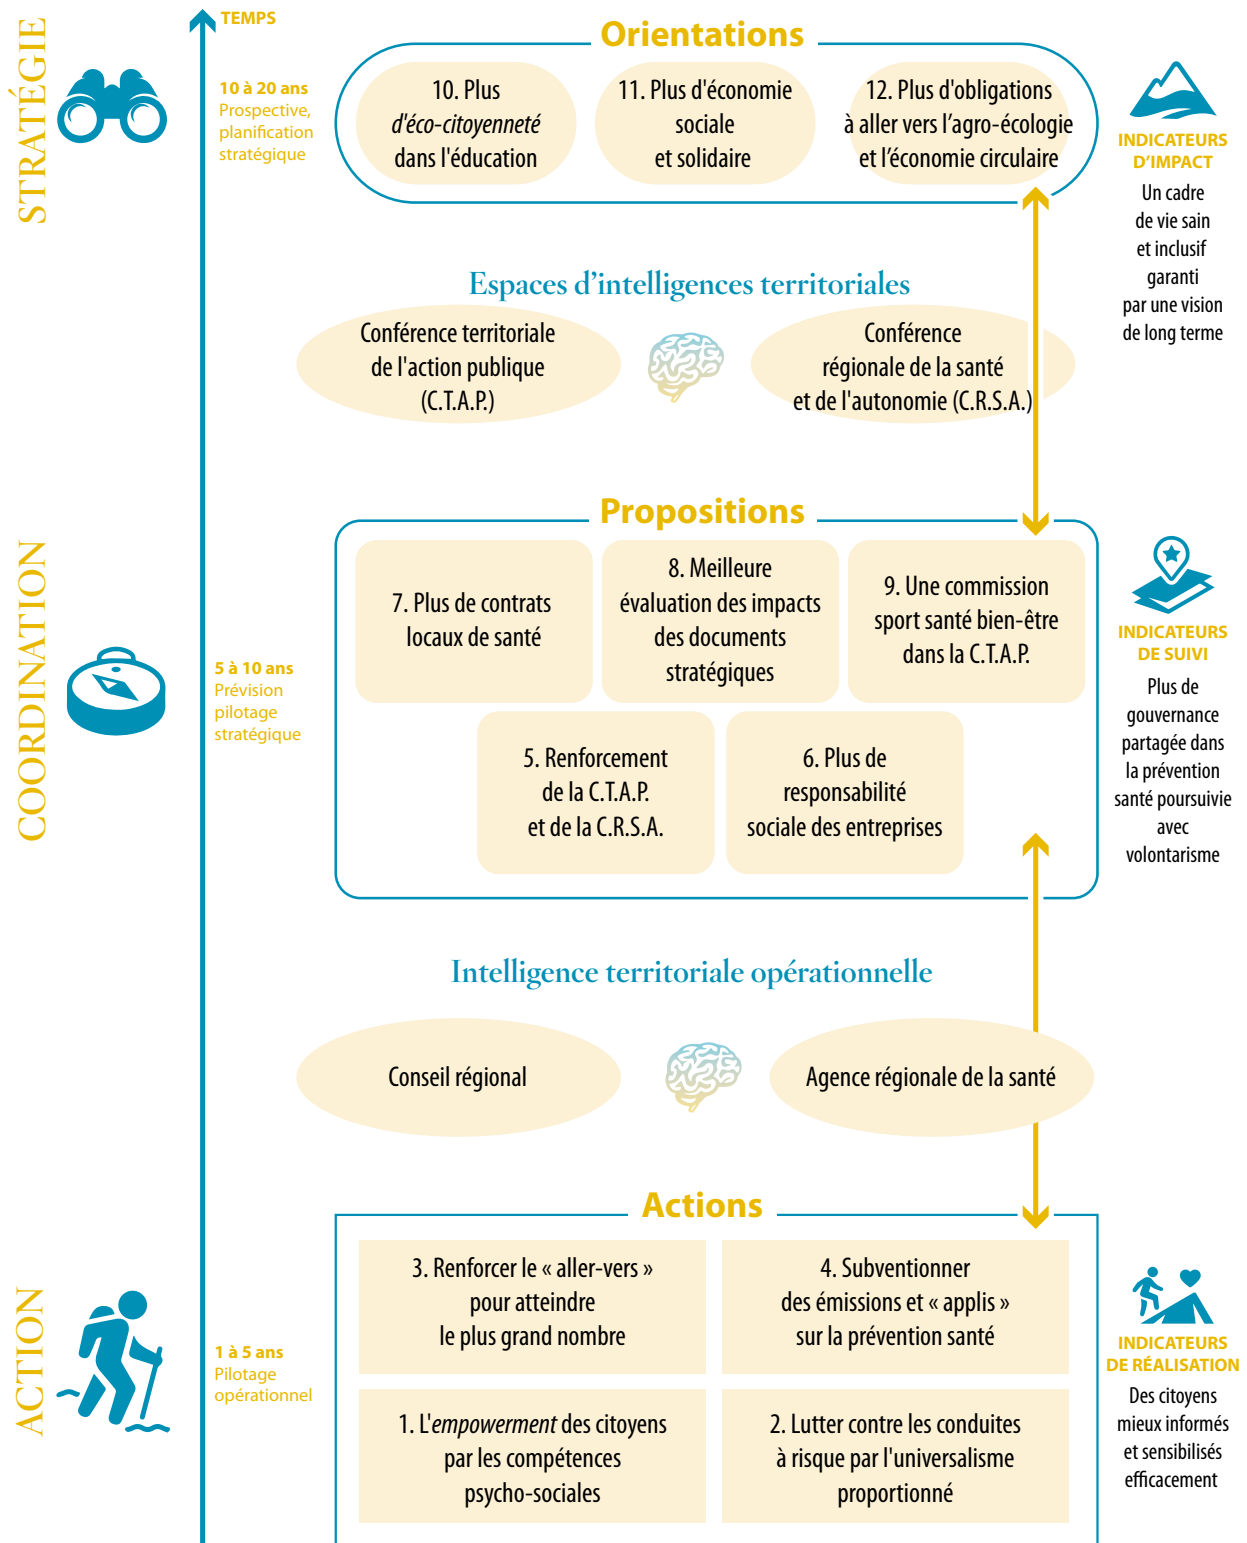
STRATÉGIE

TEMPS

10 à 20 ans
Prospective, planification stratégique

Orientations

10. Plus d'éco-citoyenneté dans l'éducation

11. Plus d'économie sociale et solidaire

12. Plus d'obligations à aller vers l'agro-écologie et l'économie circulaire

INDICATEURS D'IMPACT
Un cadre de vie sain et inclusif garanti par une vision de long terme

Espaces d'intelligences territoriales

Conférence territoriale de l'action publique (C.T.A.P.)

Conférence régionale de la santé et de l'autonomie (C.R.S.A.)

COORDINATION

5 à 10 ans
Prévision pilotage stratégique

Propositions

7. Plus de contrats locaux de santé

8. Meilleure évaluation des impacts des documents stratégiques

9. Une commission sport santé bien-être dans la C.T.A.P.

5. Renforcement de la C.T.A.P. et de la C.R.S.A.

6. Plus de responsabilité sociale des entreprises

INDICATEURS DE SUIVI
Plus de gouvernance partagée dans la prévention santé poursuivie avec volontarisme

Intelligence territoriale opérationnelle

Conseil régional

Agence régionale de la santé

ACTION

1 à 5 ans
Pilotage opérationnel

Actions

3. Renforcer le « aller-vers » pour atteindre le plus grand nombre

4. Subventionner des émissions et « applis » sur la prévention santé

1. L'empowerment des citoyens par les compétences psycho-sociales

2. Lutter contre les conduites à risque par l'universalisme proportionné

INDICATEURS DE RÉALISATION
Des citoyens mieux informés et sensibilisés efficacement